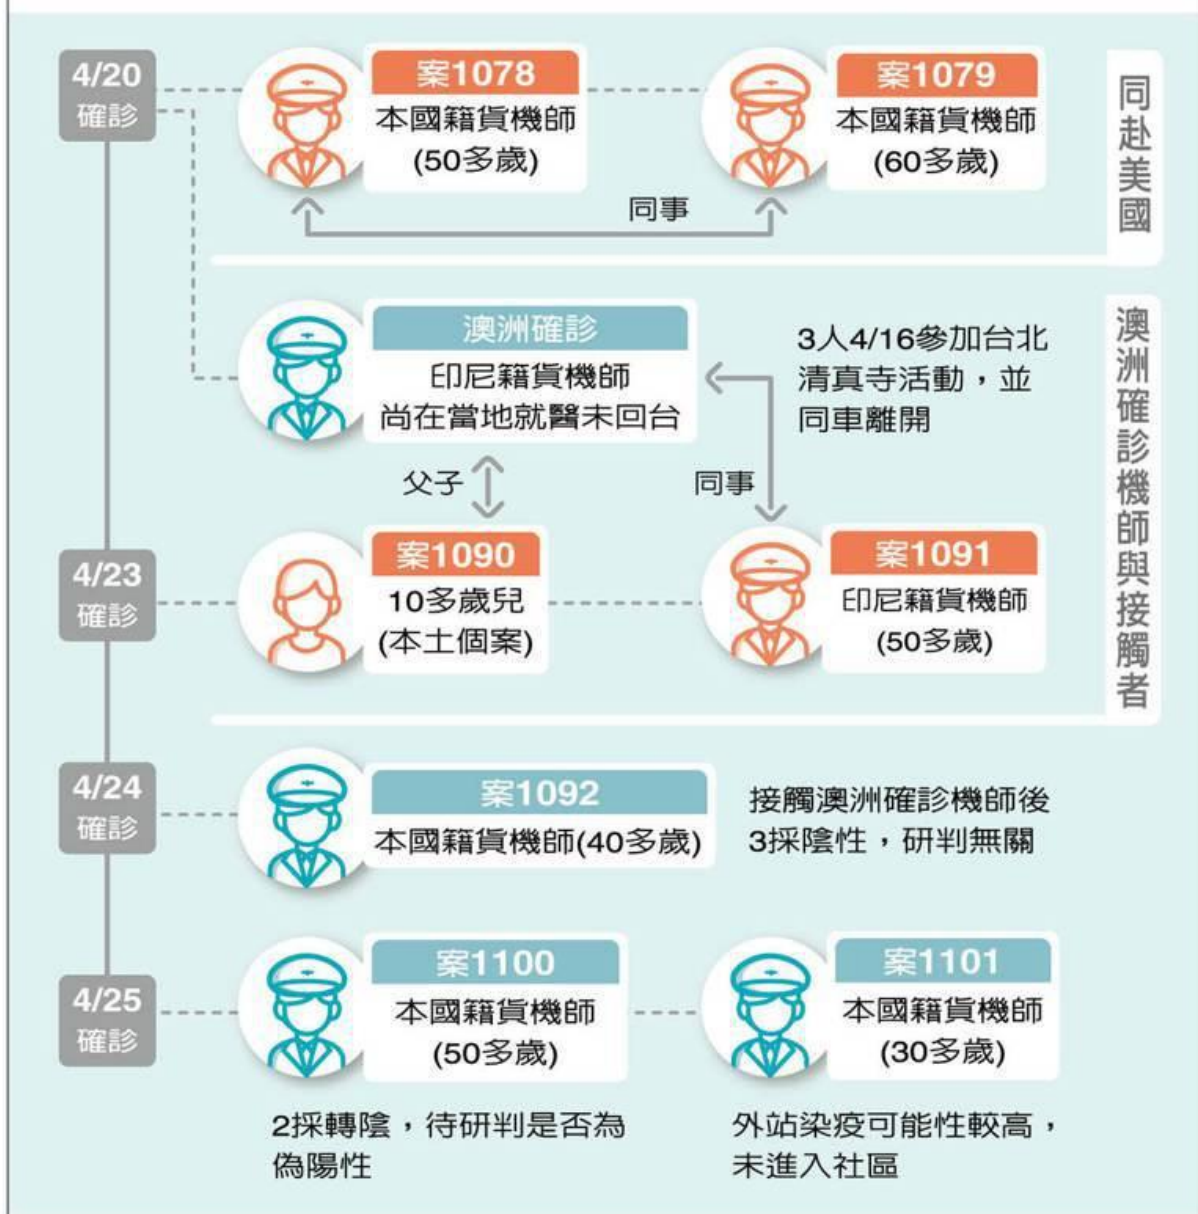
4/20
確診

案1078
本國籍貨機師
(50多歲)

案1079
本國籍貨機師
(60多歲)

同事

同赴美國

澳洲確診
印尼籍貨機師
尚在當地就醫未回台

3人4/16參加台北清真寺活動，並同車離開

父子

同事

4/23
確診

案1090
10多歲兒
(本土個案)

案1091
印尼籍貨機師
(50多歲)

澳洲確診機師與接觸者

4/24
確診

案1092
本國籍貨機師(40多歲)

接觸澳洲確診機師後3採陰性，研判無關

4/25
確診

案1100
本國籍貨機師
(50多歲)

案1101
本國籍貨機師
(30多歲)

2採轉陰，待研判是否為偽陽性

外站染疫可能性較高，未進入社區